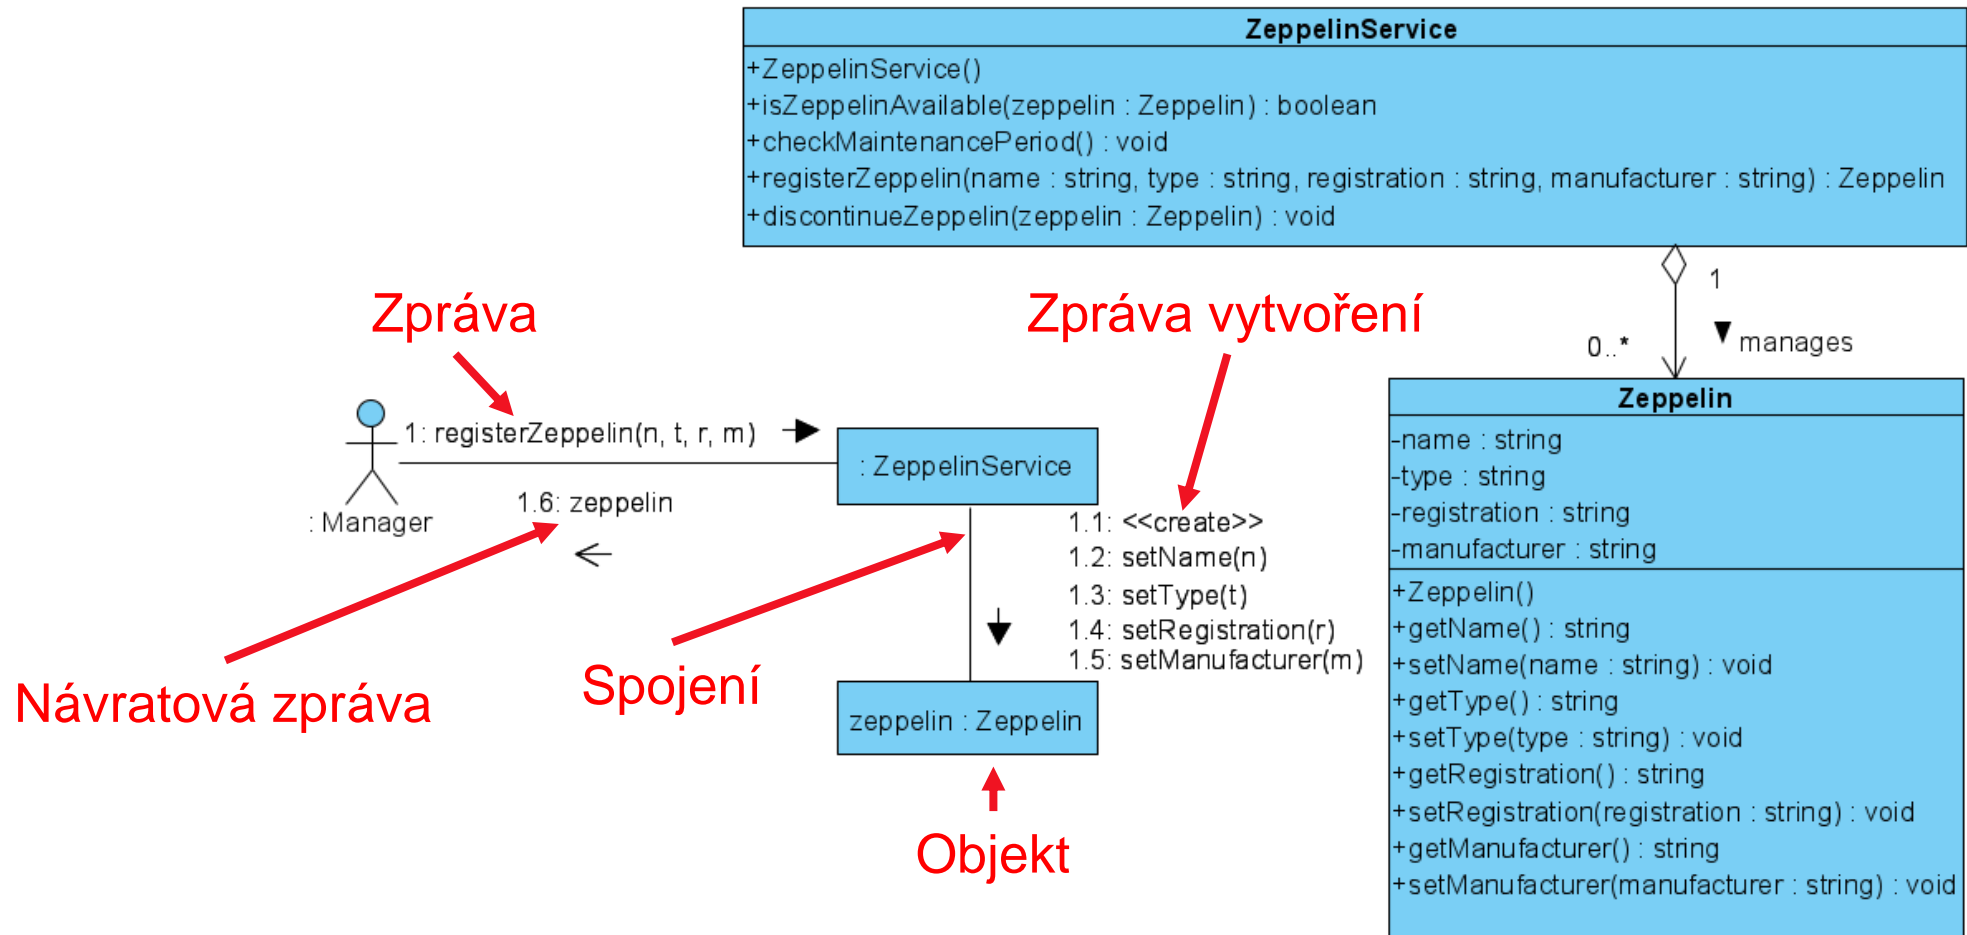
ZeppelinService

+ZeppelinService()
+isZeppelinAvailable(zeppelin : Zeppelin) : boolean
+checkMaintenancePeriod() : void
+registerZeppelin(name : string, type : string, registration : string, manufacturer : string) : Zeppelin
+discontinueZeppelin(zeppelin : Zeppelin) : void

1

0..*

manages

Zpráva

Zpráva vytvoření

1: registerZeppelin(n, t, r, m)

: ZeppelinService

: Manager

1.6: zeppelin

1.1: <<create>>
1.2: setName(n)
1.3: setType(t)
1.4: setRegistration(r)
1.5: setManufacturer(m)

zeppelin : Zeppelin

Návratová zpráva

Spojení

Objekt

Zeppelin

-name : string
-type : string
-registration : string
-manufacturer : string

+Zeppelin()
+getName() : string
+setName(name : string) : void
+getType() : string
+setType(type : string) : void
+getRegistration() : string
+setRegistration(registration : string) : void
+getManufacturer() : string
+setManufacturer(manufacturer : string) : void